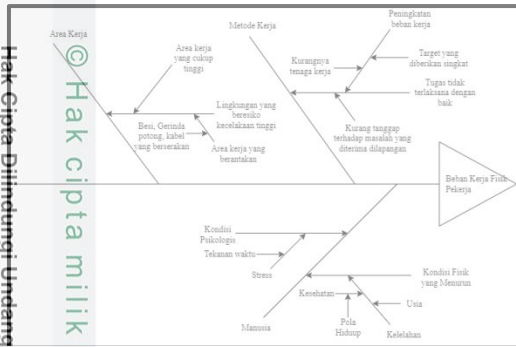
Hak Cipta Dilindungi Undang

© Hak cipta milik

Area Kerja

Area kerja yang cukup tinggi

Lingkungan yang beresiko kecelakaan tinggi

Besi, Gerinda potong, kabel yang berserakan

Area kerja yang berantakan

Metode Kerja

Peningkatan beban kerja

Target yang diberikan singkat

Kurangnya tenaga kerja

Tugas tidak terlaksana dengan baik

Kurang tanggap terhadap masalah yang diterima dilapangan

Beban Kerja Fisik Pekerja

Kondisi Psikologis

Tekanan waktu

Stress

Kondisi Fisik yang Menurun

Kesehatan

Usia

Pola Hidup

Kelelahan

Manusia